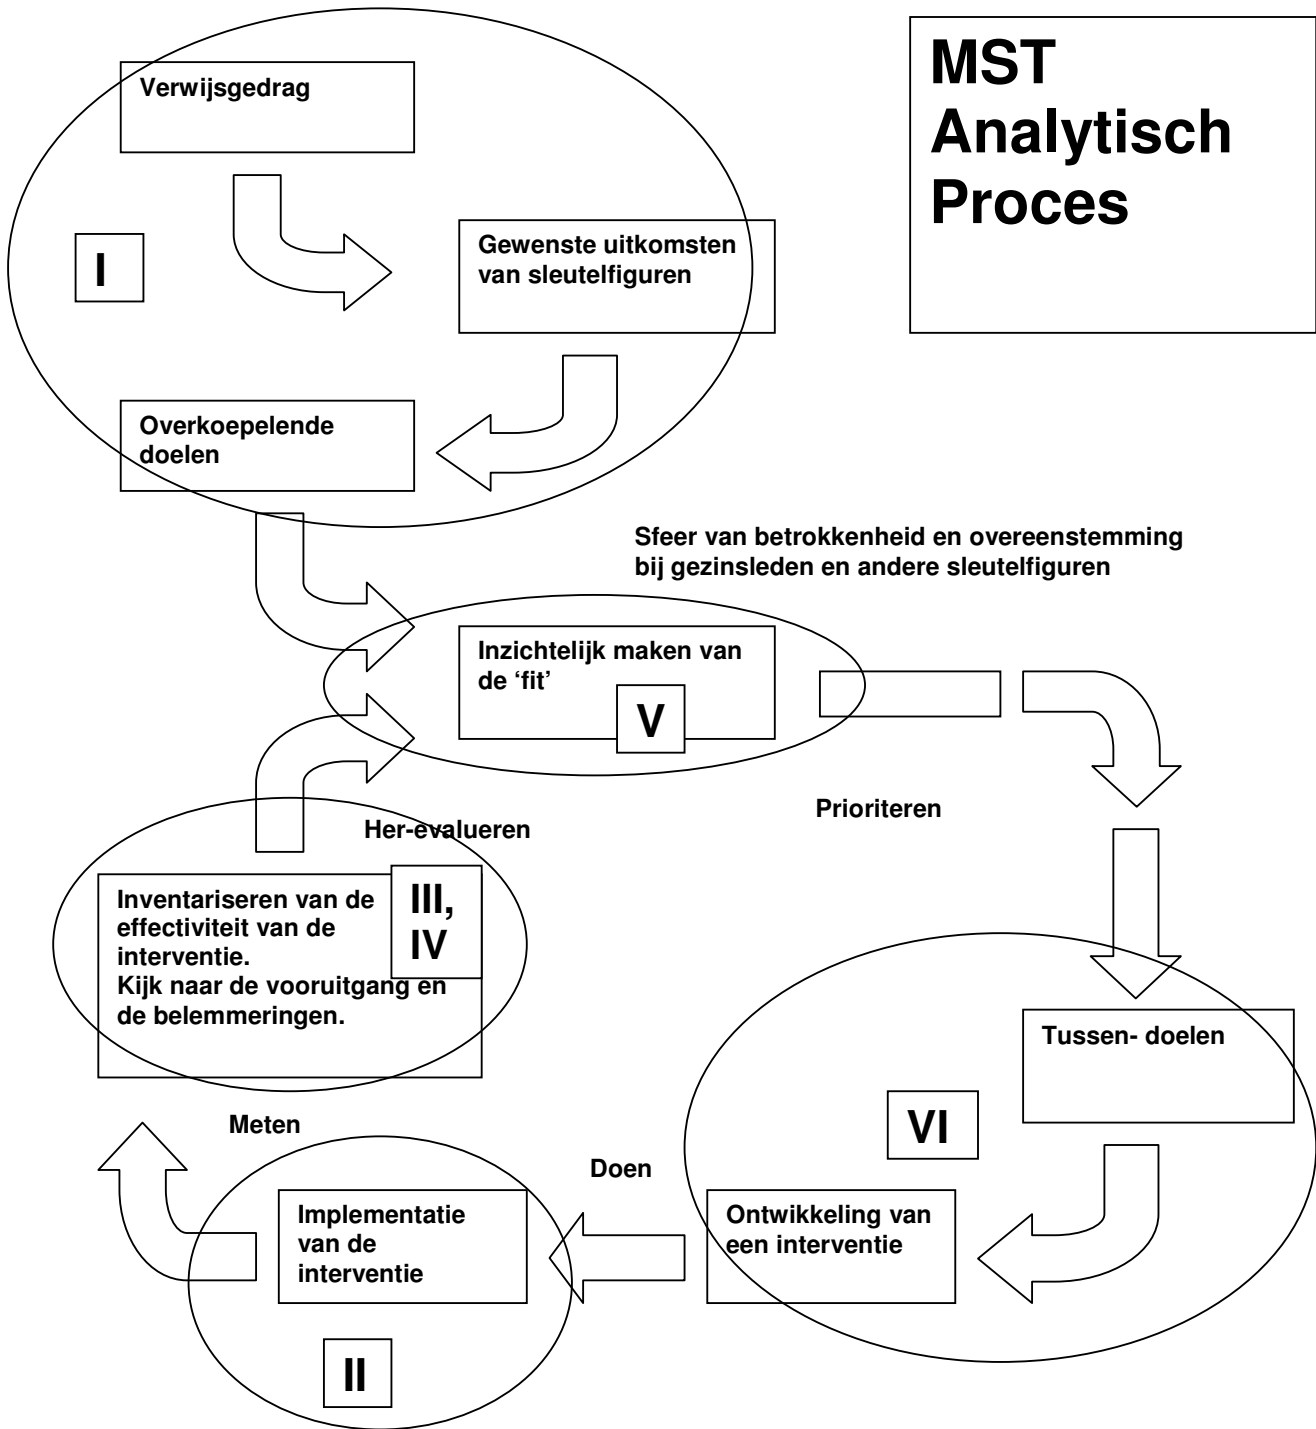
MST Analytisch Proces

Verwijsgedrag

I

Gewenste uitkomsten van sleutelfiguren

Overkoepelende doelen

Sfeer van betrokkenheid en overeenstemming bij gezinsleden en andere sleutelfiguren

Inzichtelijk maken van de 'fit'

V

Prioriteren

Her-evalueren

Inventariseren van de effectiviteit van de interventie.
Kijk naar de vooruitgang en de belemmeringen.

III, IV

Tussen- doelen

VI

Meten

Doen

Implementatie van de interventie

Ontwikkeling van een interventie

II